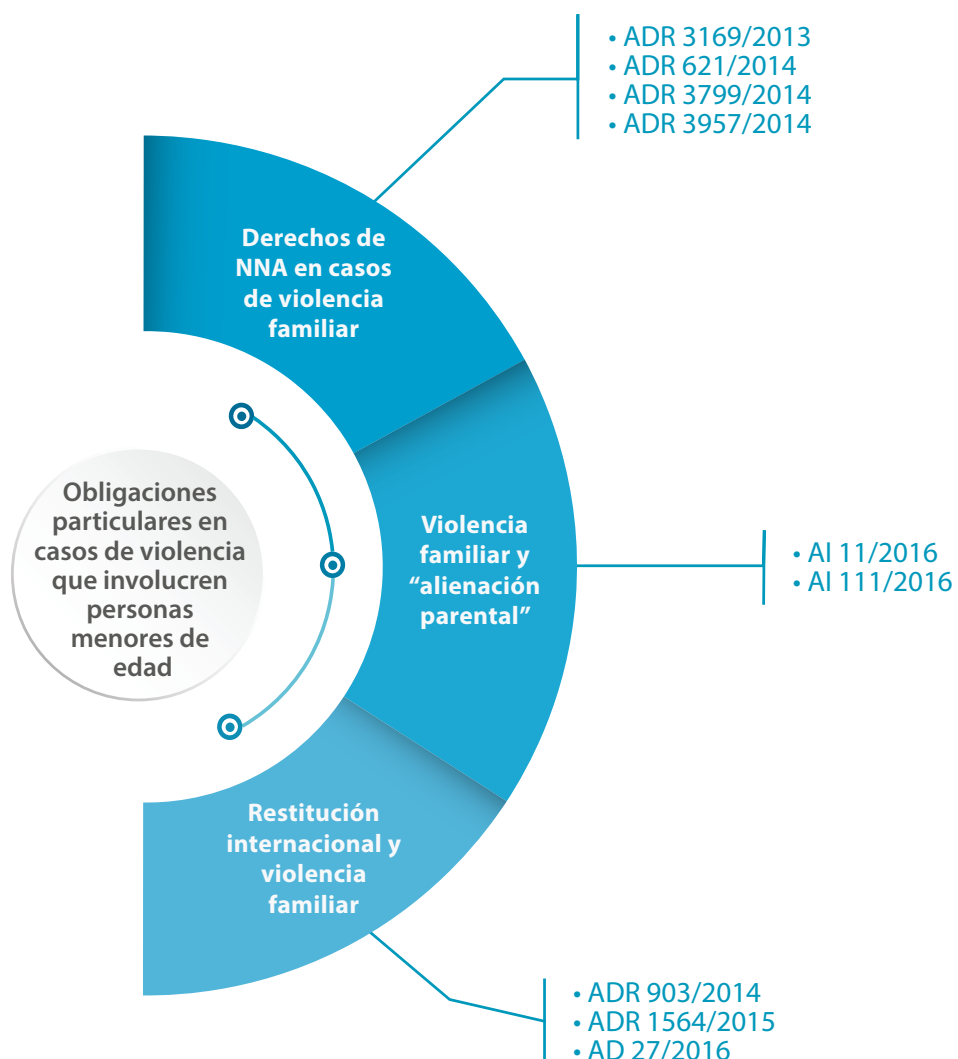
Obligaciones particulares en casos de violencia que involucren personas menores de edad

Derechos de NNA en casos de violencia familiar

• ADR 3169/2013
• ADR 621/2014
• ADR 3799/2014
• ADR 3957/2014

Violencia familiar y “alienación parental”

• AI 11/2016
• AI 111/2016

Restitución internacional y violencia familiar

• ADR 903/2014
• ADR 1564/2015
• AD 27/2016